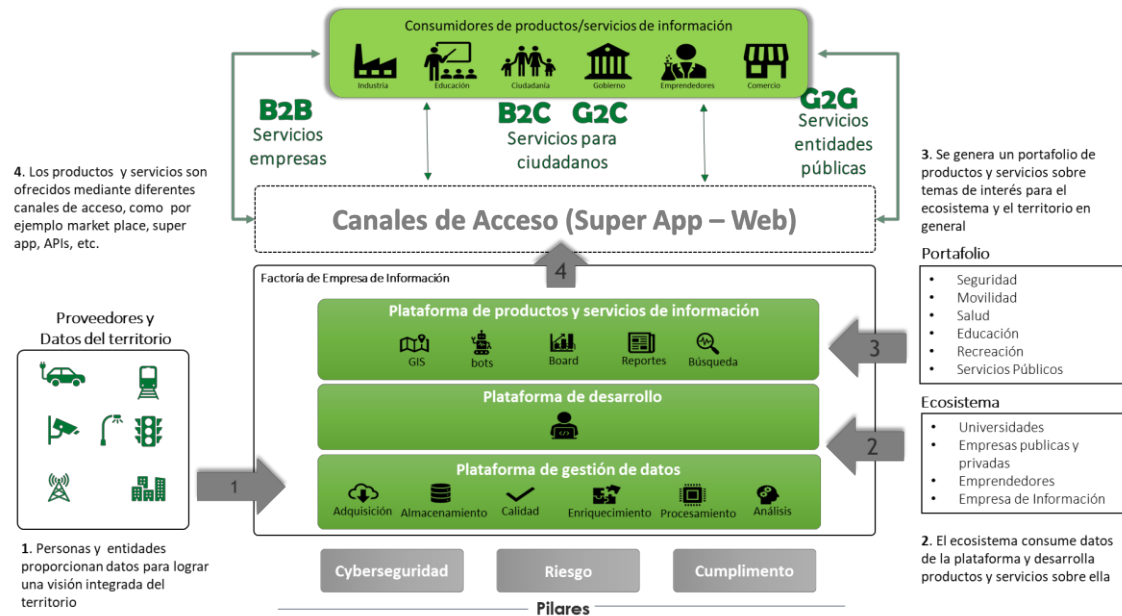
Consumidores de productos/servicios de información

Industria Educación Ciudadanía Gobierno Emprendedores Comercio

B2B
Servicios empresas

B2C G2C
Servicios para ciudadanos

G2G
Servicios entidades públicas

4. Los productos y servicios son ofrecidos mediante diferentes canales de acceso, como por ejemplo market place, super app, APIs, etc.

3. Se genera un portafolio de productos y servicios sobre temas de interés para el ecosistema y el territorio en general

Canales de Acceso (Super App – Web)

4

Factoría de Empresa de Información

Portafolio
- Seguridad
- Movilidad
- Salud
- Educación
- Recreación
- Servicios Públicos

Proveedores y Datos del territorio

Plataforma de productos y servicios de información
GIS bots Board Reportes Búsqueda

3

Plataforma de desarrollo

Ecosistema
- Universidades
- Empresas publicas y privadas
- Emprendedores
- Empresa de Información

2

1

Plataforma de gestión de datos
Adquisición Almacenamiento Calidad Enriquecimiento Procesamiento Análisis

1. Personas y entidades proporcionan datos para lograr una visión integrada del territorio

2. El ecosistema consume datos de la plataforma y desarrolla productos y servicios sobre ella

Cyberseguridad Riesgo Cumplimento

Pilares